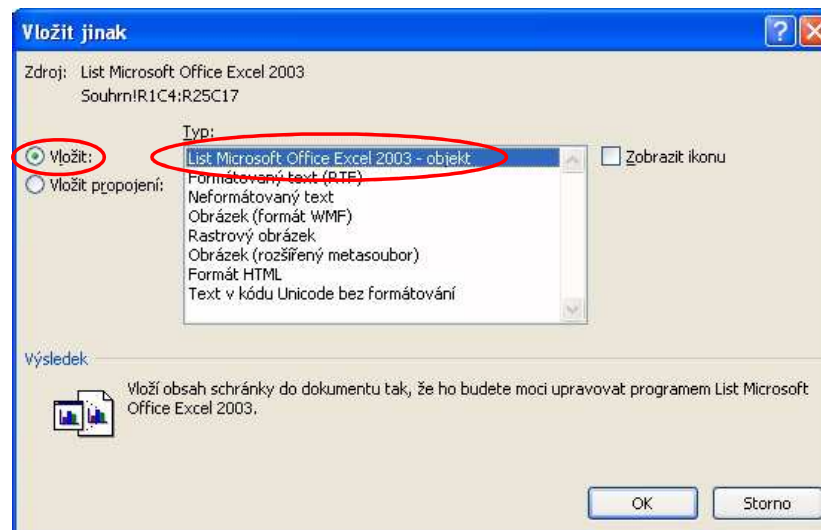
Vložit jinak

?

Zdroj: List Microsoft Office Excel 2003
Souhrn!R1C4:R25C17

Typ:

Vložit:

Vložit propojení:

List Microsoft Office Excel 2003 - objekt
Formátovaný text (RTF)
Neformátovaný text
Obrázek (formát WMF)
Rastrový obrázek
Obrázek (rozšířený metasoubor)
Formát HTML
Text v kódu Unicode bez formátování

Zobrazit ikonu

Výsledek

Vloží obsah schránky do dokumentu tak, že ho budete moci upravovat programem List Microsoft Office Excel 2003.

OK

Storno